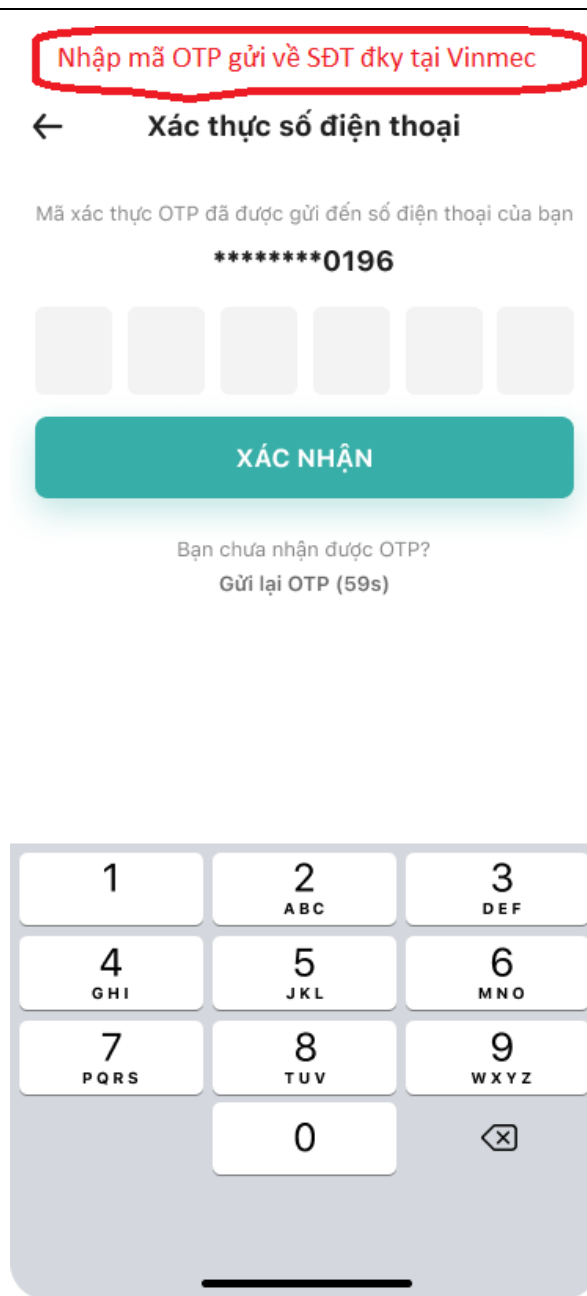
Nhập mã OTP gửi về SĐT đky tại Vinmec

←  Xác thực số điện thoại

Mã xác thực OTP đã được gửi đến số điện thoại của bạn

********0196

XÁC NHẬN

Bạn chưa nhận được OTP?

Gửi lại OTP (59s)

1
2 ABC
3 DEF
4 GHI
5 JKL
6 MNO
7 PQRS
8 TUV
9 WXYZ
0